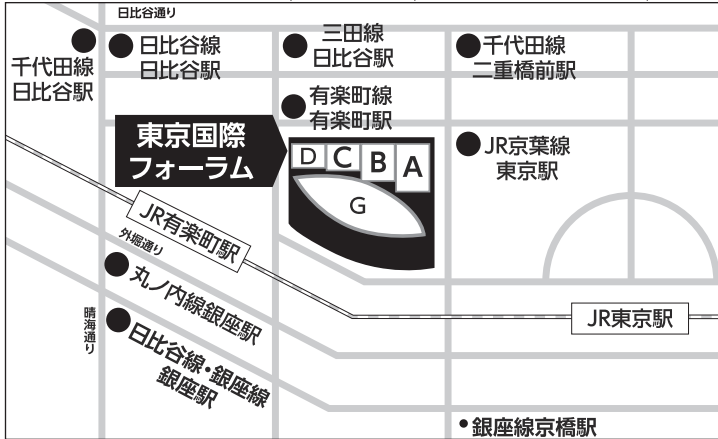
日比谷通り

千代田線
日比谷駅

日比谷線
日比谷駅

三田線
日比谷駅

千代田線
二重橋前駅

有楽町線
有楽町駅

東京国際
フォーラム

D C B A

G

JR京葉線
東京駅

JR有楽町駅

外堀通り

丸ノ内線銀座駅

晴海通り

日比谷線・銀座線
銀座駅

JR東京駅

銀座線京橋駅